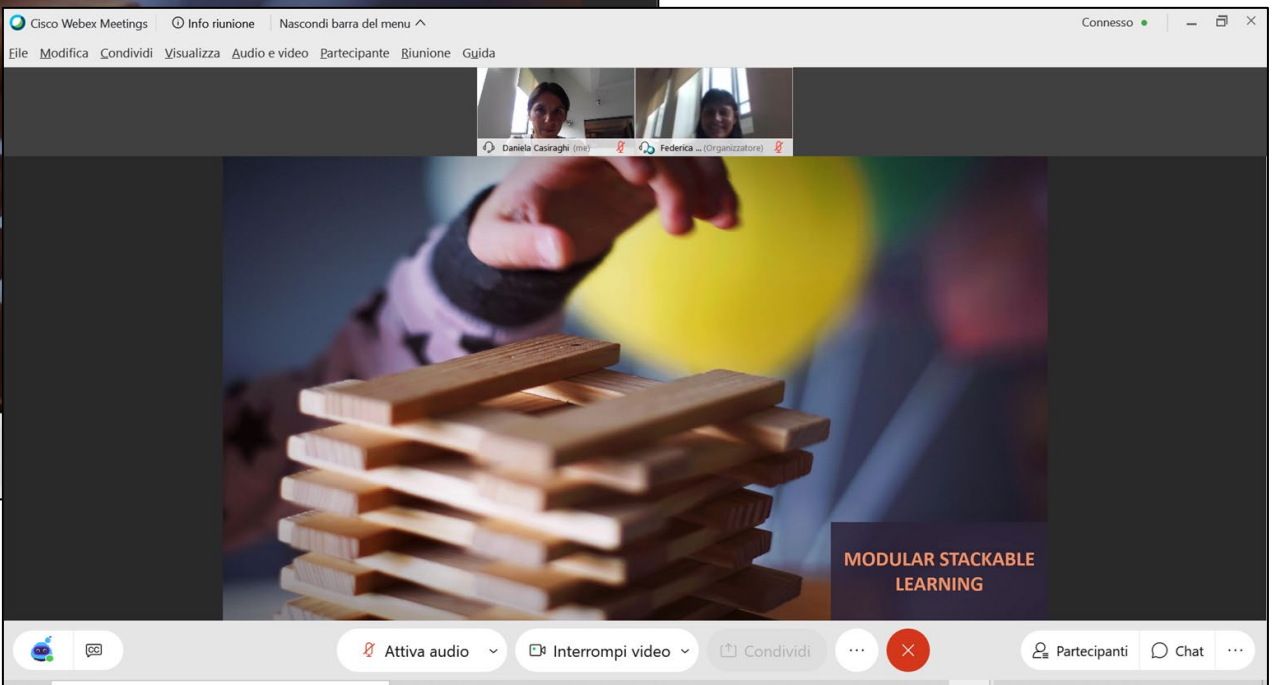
Cisco Webex Meetings Info riunione Nascondi barra del menu

Connesso

File Modifica Condividi Visualizza Audio e video Partecipante Riunione Guida

Daniela Casiraghi (me)

Federica ... (Organizzatore)

MODULAR STACKABLE LEARNING

Attiva audio

Interrompi video

Condividi

...

Partecipanti

Chat

...